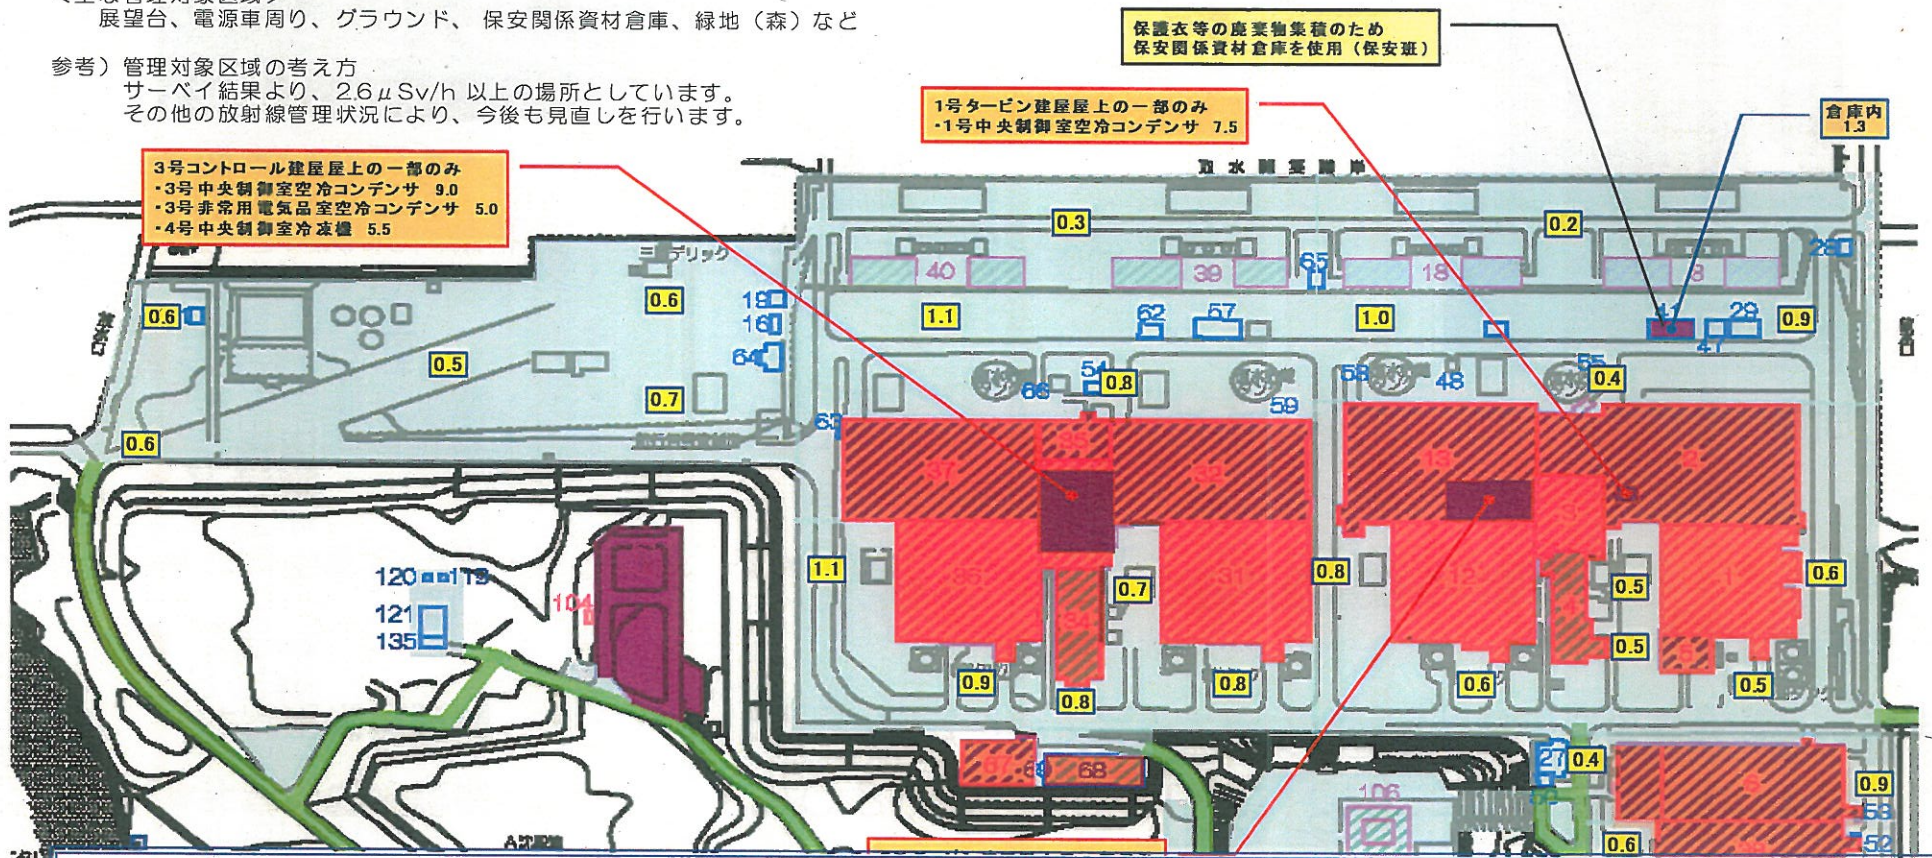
展望台、電源車周り、グラウンド、保安関係資材倉庫、緑地（森）など

参考）管理対象区域の考え方
サーベイ結果より、2.6μSv/h 以上の場所としています。
その他の放射線管理状況により、今後も見直しを行います。

保護衣等の廃棄物集積のため
保安関係資材倉庫を使用（保安班）

1号タービン建屋屋上の一部のみ
・1号中央制御室空冷コンデンサ 7.5

倉庫内
1.3

3号コントロール建屋屋上の一部のみ
・3号中央制御室空冷コンデンサ 9.0
・3号非常用電気品室空冷コンデンサ 5.0
・4号中央制御室冷凍機 5.5

取水路護岸

デリック

0.3 0.2 0.6 1.1 1.0 0.9 0.5 0.7 0.8 0.4 0.6 1.1 0.7 0.8 0.5 0.6 0.5 0.9 0.8 0.8 0.6 0.5 0.4 0.9 0.6

40 39 65 18 8 28 19 16 62 57 41 29 47 64 54 66 58 48 55 59 63 35 37 32 13 2 3 36 31 12 1 34 4 5 120 119 121 135 104 67 68 27 106 53 52 6